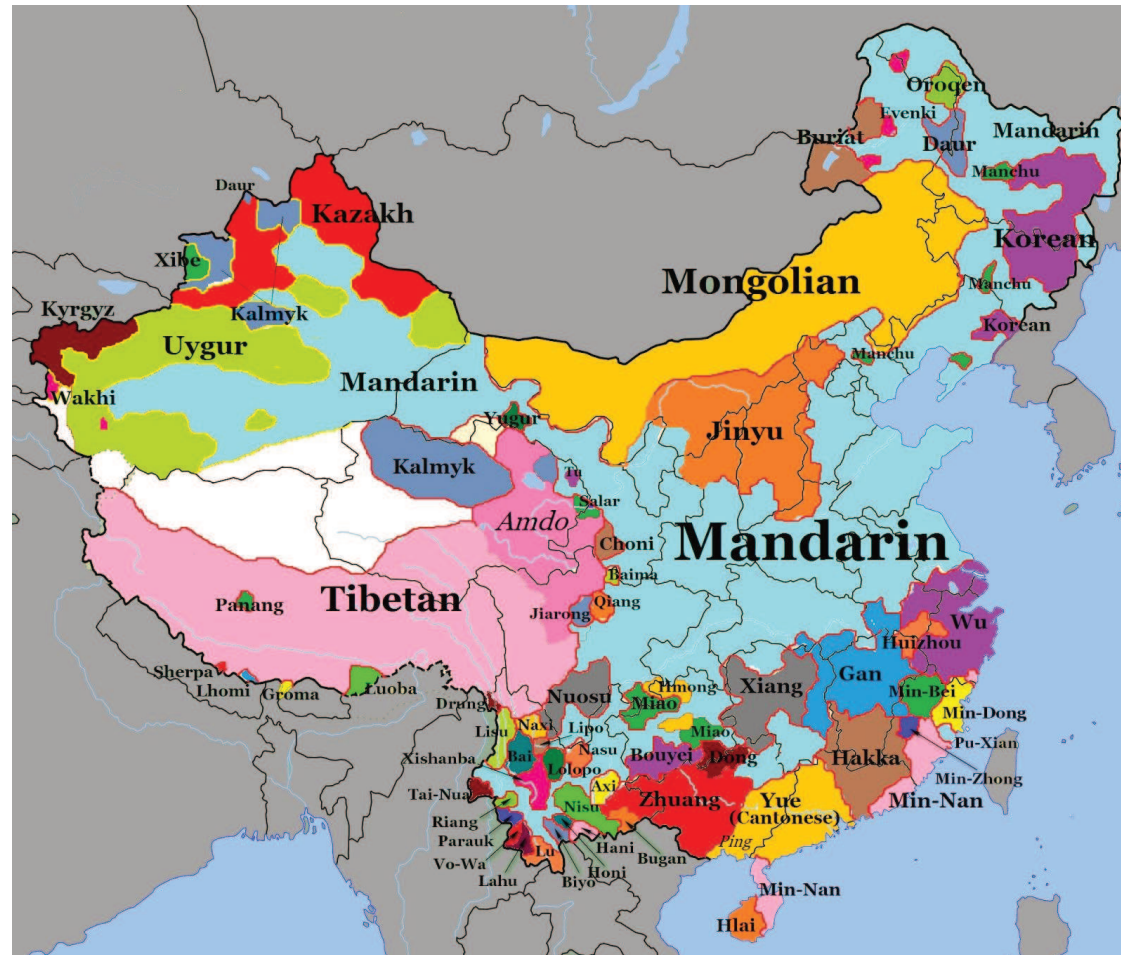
Oroqen
Evenki
Buriat
Daur
Mandarin
Manchu
Daur
Kazakh
Xibe
Korean
Mongolian
Manchu
Kyrgyz
Kalmyk
Korean
Uygur
Manchu
Mandarin
Wakhi
Yugur
Jinyu
Kalmyk
Tu
Salar
Amdo
Choni
Mandarin
Baima
Panang
Tibetan
Qiang
Jiarong
Wu
Huizhou
Gan
Sherpa
Lhomi
Groma
Luoba
Nuosu
Hmong
Xiang
Min-Bei
Drung
Miao
Min-Dong
Lisu
Naxi
Lipo
Miao
Pu-Xian
Xishanba
Bai
Nasu
Lolopo
Bouyei
Dong
Hakka
Min-Zhong
Tai-Nua
Axi
Min-Nan
Riang
Nisu
Zhuang
Yue
(Cantonese)
Parauk
Vo-Wa
Lu
Hani
Bugan
Ping
Lahu
Biyo
Honi
Min-Nan
Hlai